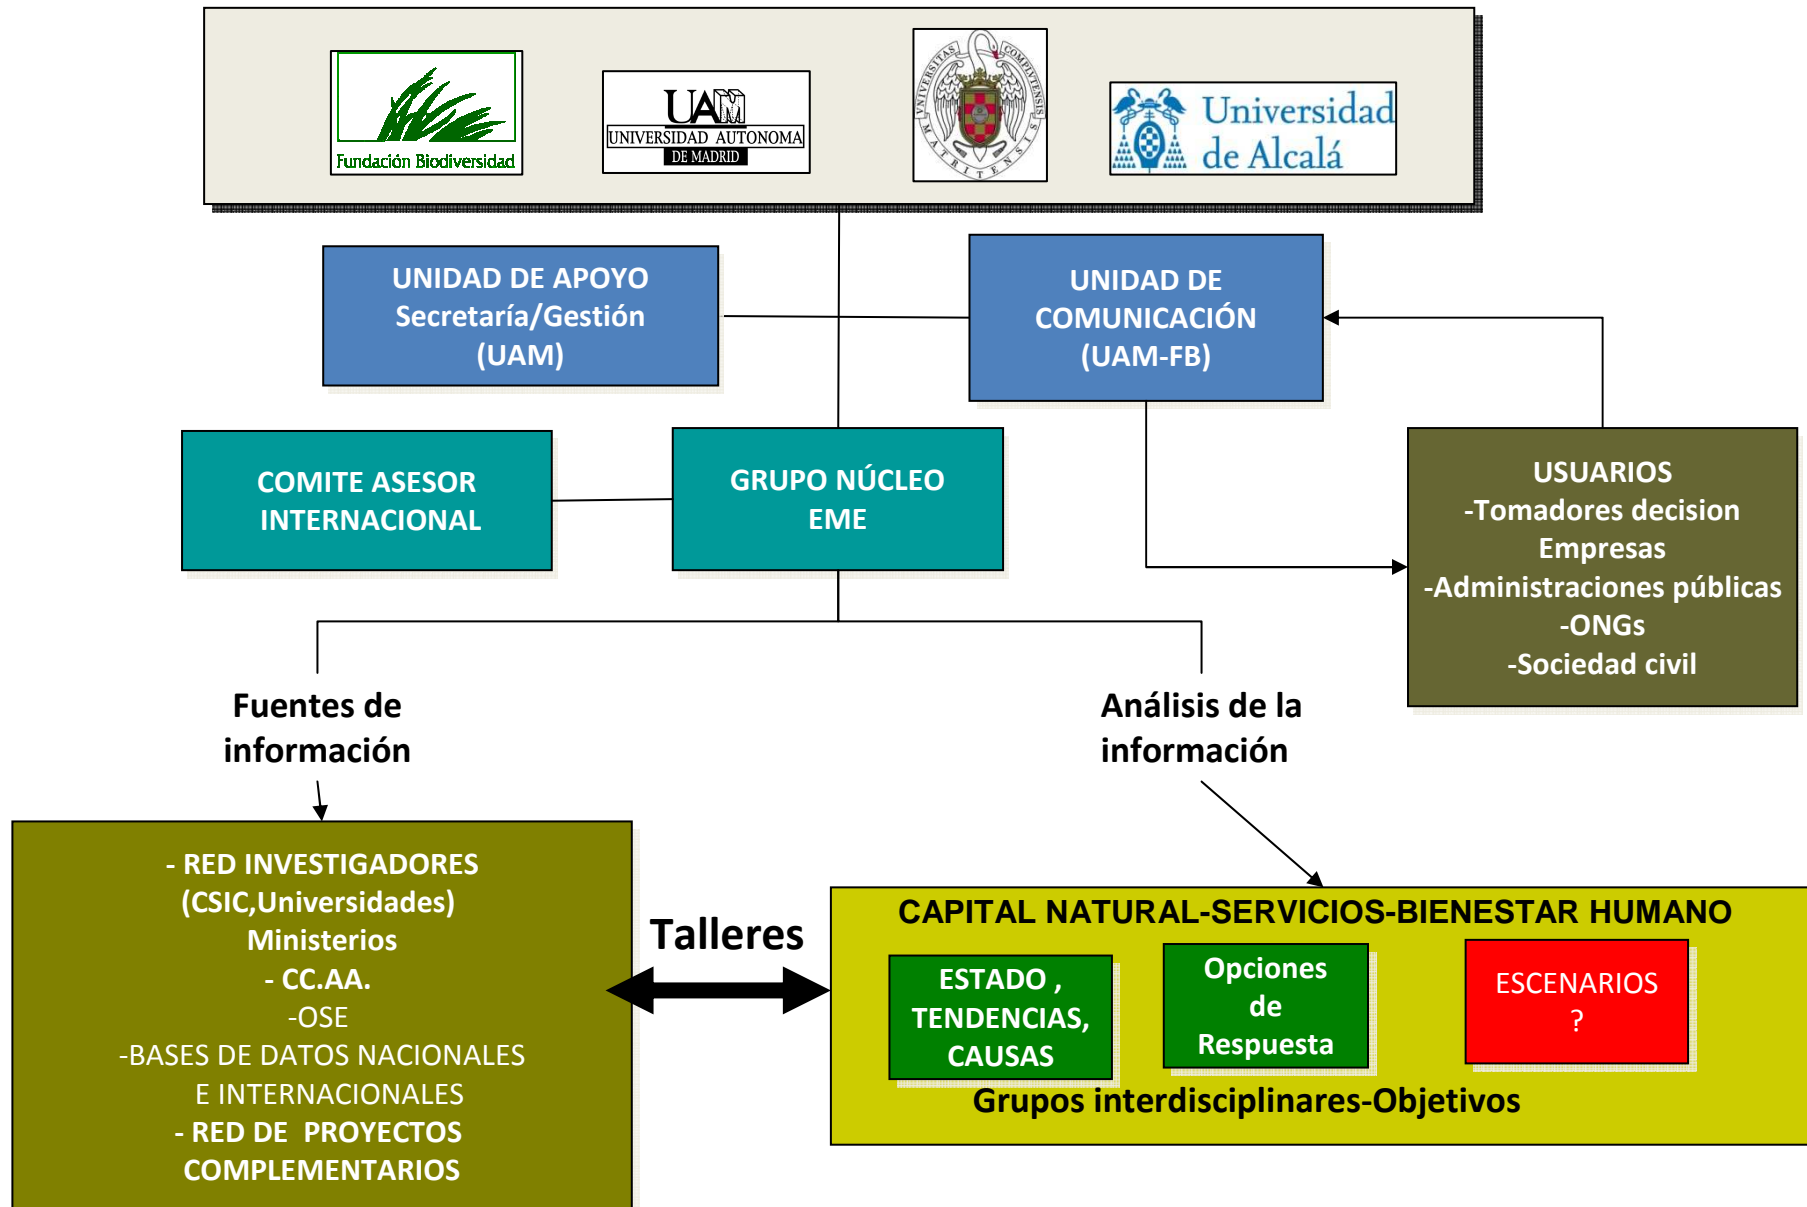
Fundación Biodiversidad

UAM UNIVERSIDAD AUTONOMA DE MADRID

UNIVERSITAS COMPLUTENSIS MATRITENSIS

Universidad de Alcalá

UNIDAD DE APOYO
Secretaría/Gestión
(UAM)

UNIDAD DE COMUNICACIÓN
(UAM-FB)

COMITE ASESOR INTERNACIONAL

GRUPO NÚCLEO EME

USUARIOS
-Tomadores decision
Empresas
-Administraciones públicas
-ONGs
-Sociedad civil

Fuentes de información

Análisis de la información

- RED INVESTIGADORES
(CSIC,Universidades)
Ministerios
- CC.AA.
-OSE
-BASES DE DATOS NACIONALES E INTERNACIONALES
- RED DE PROYECTOS COMPLEMENTARIOS

Talleres

CAPITAL NATURAL-SERVICIOS-BIENESTAR HUMANO

ESTADO , TENDENCIAS, CAUSAS

Opciones de Respuesta

ESCENARIOS ?

Grupos interdisciplinares-Objetivos